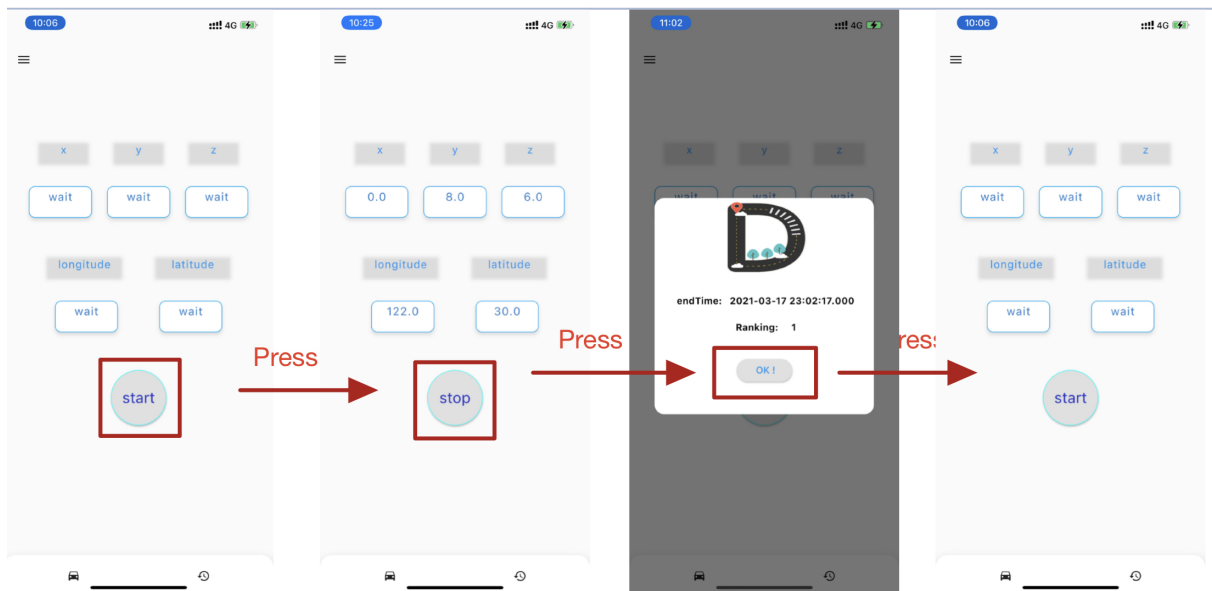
10:06 4G

x y z

wait wait wait

longitude latitude

wait wait

start

Press

10:25 4G

x y z

0.0 8.0 6.0

longitude latitude

122.0 30.0

stop

Press

11:02 4G

x y z

wait wait wait

endTime: 2021-03-17 23:02:17.000

Ranking: 1

OK !

ress

10:06 4G

x y z

wait wait wait

longitude latitude

wait wait

start